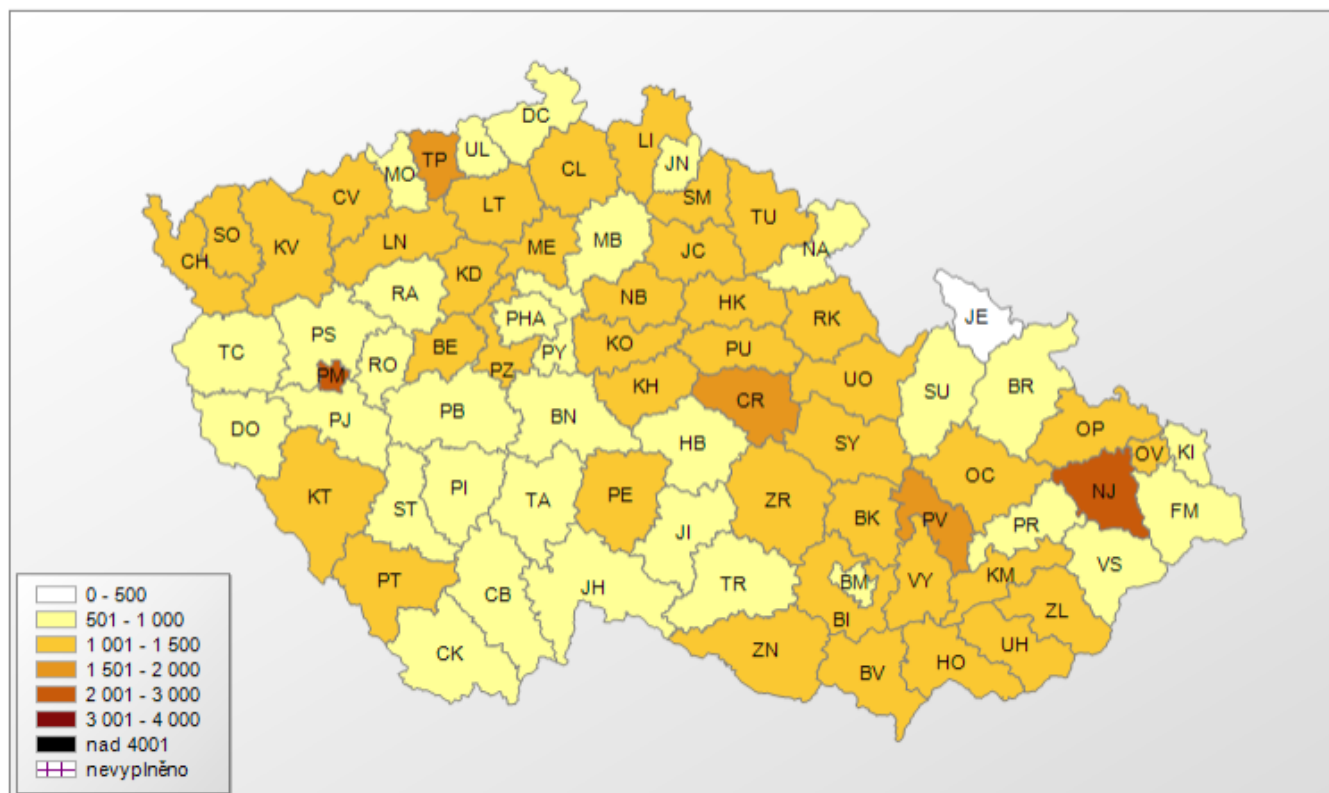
DC
TP UL
LI
JN
MO
CL
CV
SM
LT
TU
SO
KV
LN
ME
MB
NA
CH
JC
KD
RA
HK
NB
JE
RK
PS
PHA
TC
KO
PY
BE
RO
PU
PM
PZ
BR
SU
UO
KH
CR
PB
BN
DO
PJ
OP
HB
SY
OV KI
OC
NJ
KT
PI
ZR
TA
PE
ST
BK
PV
FM
PR
JI
VS
KM
PT
CB
JH
TR
BM
VY
ZL
BI
ZN
UH
CK
HO
BV

0 - 500
501 - 1 000
1 001 - 1 500
1 501 - 2 000
2 001 - 3 000
3 001 - 4 000
nad 4001
nevyplněno